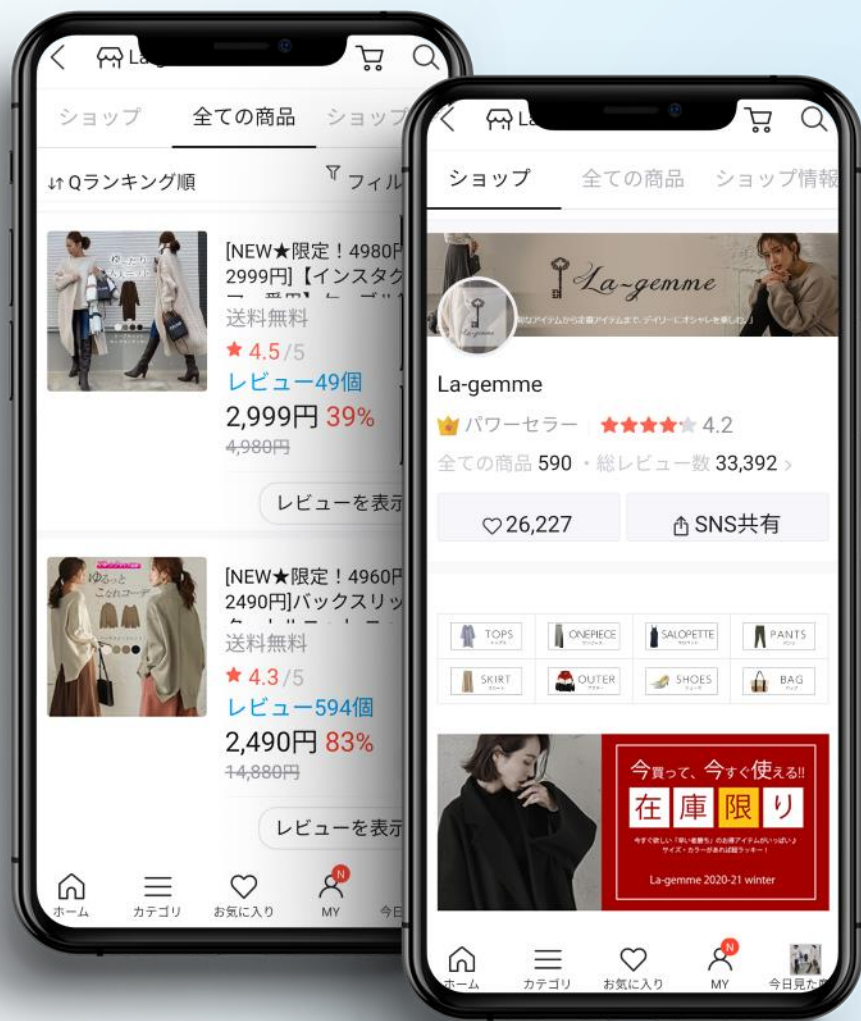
La
ショップ 全ての商品 ショップ
↓↑Qランキング順 フィル
[NEW★限定！4980円 2999円]【インスタグ
送料無料
★ 4.5/5
レビュー49個
2,999円 39%
4,980円
レビューを表示
[NEW★限定！4960円 2490円]バックスリッ
送料無料
★ 4.3/5
レビュー594個
2,490円 83%
14,880円
レビューを表示
ホーム カテゴリ お気に入り MY 今日
La
ショップ 全ての商品 ショップ情報
La-gemme
La-gemme
パワーセラー ★★★★★ 4.2
全ての商品 590 ・総レビュー数 33,392 >
♡26,227
SNS共有
TOPS ONEPIECE SALOPETTE PANTS
SKIRT OUTER SHOES BAG
今買って、今すぐ使える!!
在庫限り
La-gemme 2020-21 winter
ホーム カテゴリ お気に入り MY 今日見た